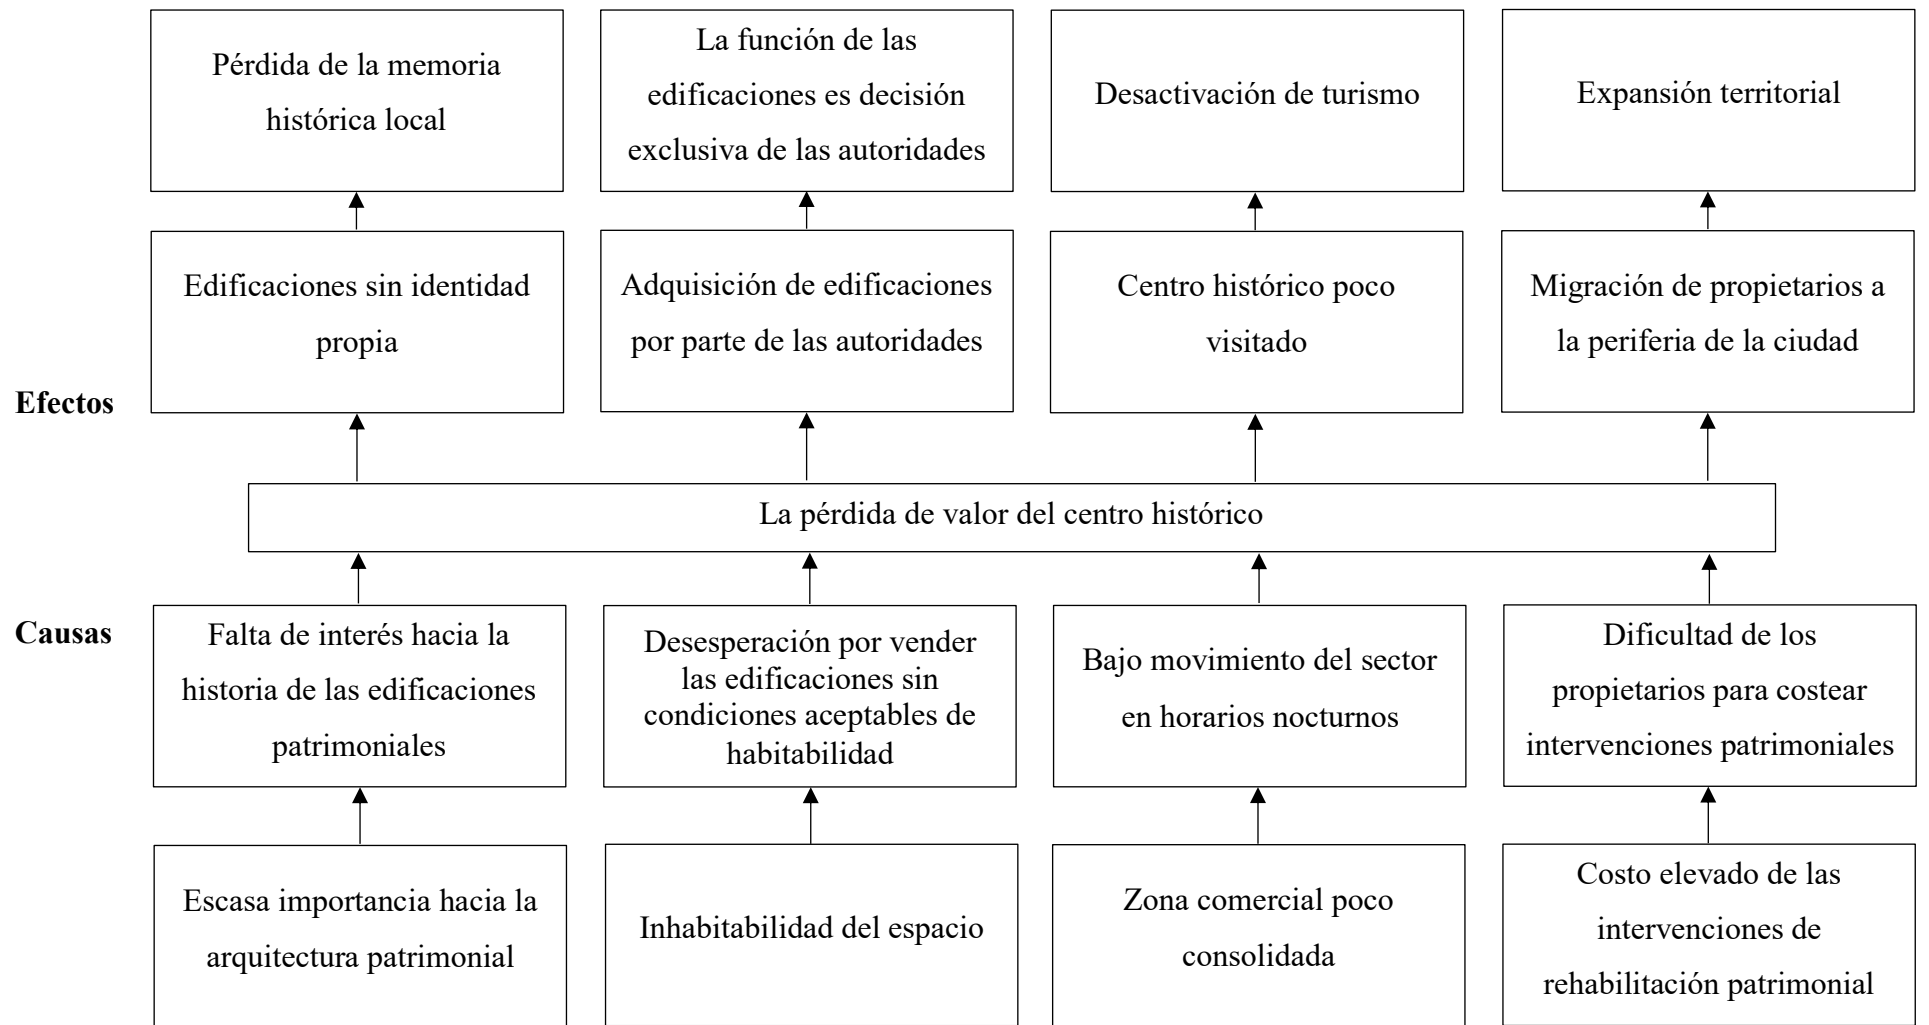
Pérdida de la memoria histórica local

La función de las edificaciones es decisión exclusiva de las autoridades

Desactivación de turismo

Expansión territorial

Edificaciones sin identidad propia

Adquisición de edificaciones por parte de las autoridades

Centro histórico poco visitado

Migración de propietarios a la periferia de la ciudad

Efectos

La pérdida de valor del centro histórico

Causas

Falta de interés hacia la historia de las edificaciones patrimoniales

Desesperación por vender las edificaciones sin condiciones aceptables de habitabilidad

Bajo movimiento del sector en horarios nocturnos

Dificultad de los propietarios para costear intervenciones patrimoniales

Escasa importancia hacia la arquitectura patrimonial

Inhabitabilidad del espacio

Zona comercial poco consolidada

Costo elevado de las intervenciones de rehabilitación patrimonial